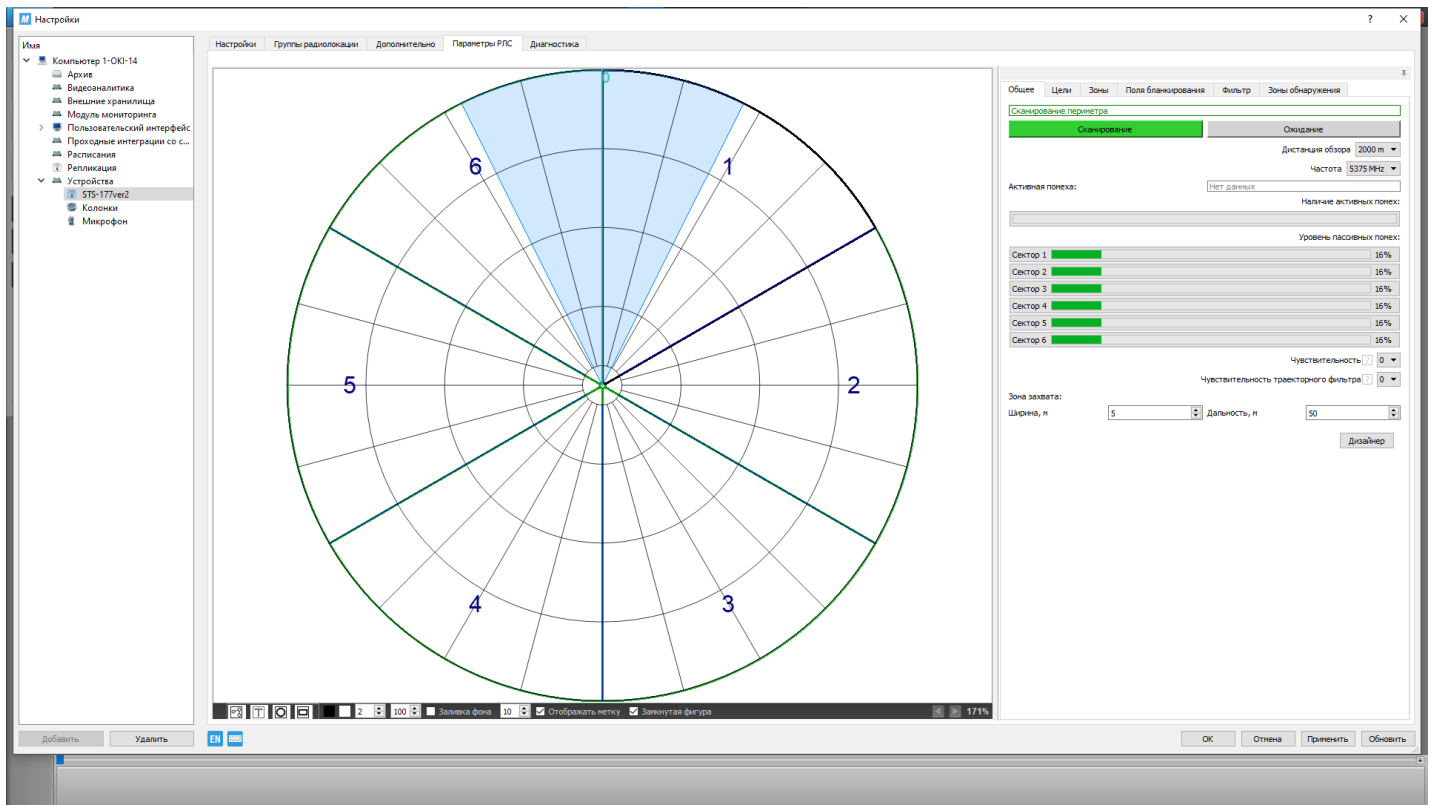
Настройки

?

Имя
Компьютер 1-OKI-14
Архив
Видеоаналитика
Внешние хранилища
Модуль мониторинга
Пользовательский интерфейс
Проходные интеграции со с...
Расписания
Репликация
Устройства
STS-177ver2
Колонки
Микрофон

Настройки | Группы радиолокации | Дополнительно | Параметры РЛС | Диагностика

0
1
2
3
4
5
6

2 | 100 | Заливка фона | 10 | Отображать метку | Замкнутая фигура | 171%

Общее | Цели | Зоны | Поля бланкирования | Фильтр | Зоны обнаружения

Сканирование периметра
Сканирование
Ожидание
Дистанция обзора 2000 m
Частота 5375 MHz
Активная помеха: Нет данных
Наличие активных помех:
Уровень пассивных помех:

| | |
|---|---|
| Сектор 1 | 16% |
| Сектор 2 | 16% |
| Сектор 3 | 16% |
| Сектор 4 | 16% |
| Сектор 5 | 16% |
| Сектор 6 | 16% |

Чувствительность ? 0
Чувствительность траекторного фильтра ? 0
Зона захвата:
Ширина, м 5 Дальность, м 50
Дизайнер

Добавить | Удалить | EN

OK | Отмена | Применить | Обновить